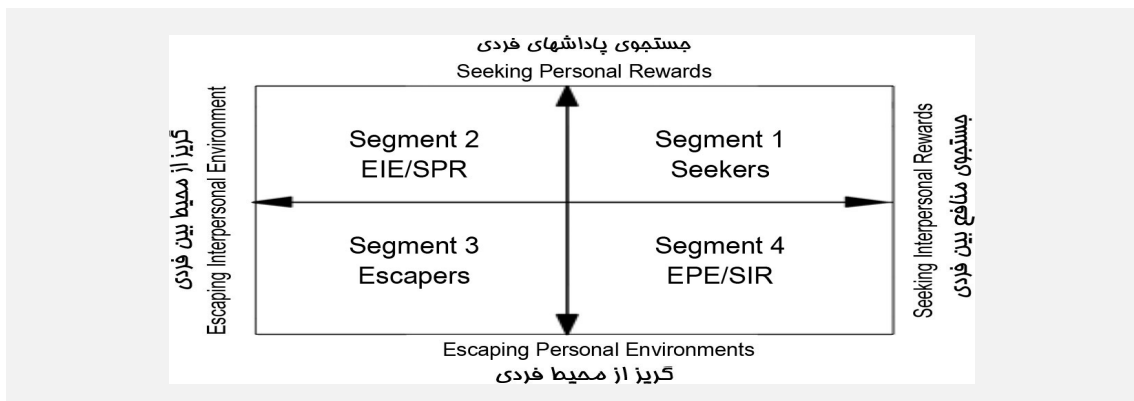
جستجوی پاداشهای فردی
Seeking Personal Rewards

گریز از محیط بین فردی
Escaping Interpersonal Environment

Segment 2
EIE/SPR

Segment 1
Seekers

Segment 3
Escapers

Segment 4
EPE/SIR

Seeking Interpersonal Rewards
جستجوی منافع بین فردی

Escaping Personal Environments
گریز از محیط فردی